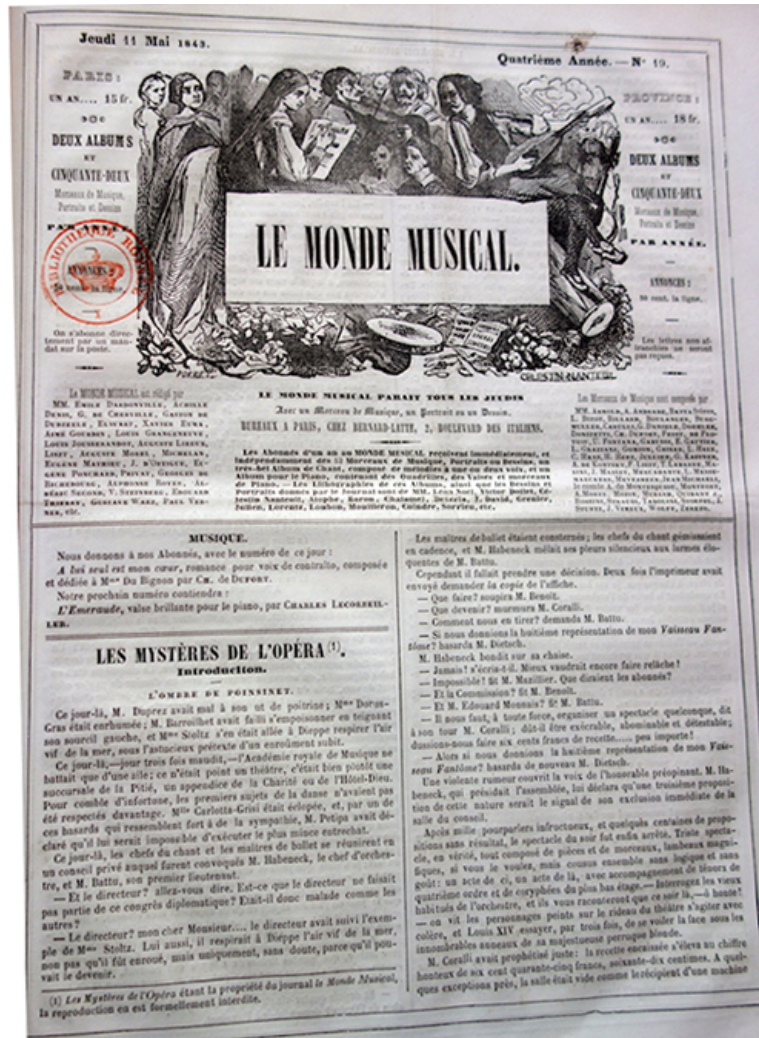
Jeudi 11 Mai 1843.

Quatrième Année. — N° 19.

PARIS :
UN AN.... 15 fr.
DEUX ALBUMS
ET
CINQUANTE-DEUX
Morceaux de Musique, Portraits et Dessins
PAR ANNÉE.
ANNONCES :
50 cent. la ligne.
On s'abonne directement par un mandat sur la poste.

PROVINCE :
UN AN.... 18 fr.
DEUX ALBUMS
ET
CINQUANTE-DEUX
Morceaux de Musique, Portraits et Dessins
PAR ANNÉE.
ANNONCES :
50 cent. la ligne.
Les lettres non affranchies ne seront pas reçues.

BIBLIOTHÈQUE ROYALE

LE MONDE MUSICAL.

CELESTIN NANTEUIL

Le MONDE MUSICAL est rédigé par MM. Emile Deschamps, Achille Denis, G. de Chenville, Gaston de Dubreuil, Elwart, Xavier Eyma, Aimé Gourdin, Louis Grangeneuve, Louis Jousserandot, Auguste Lireux, Liszt, Auguste Morel, Michelan, Eugène Mathieu, J. d'Ortigue, Eugène Pouchard, Pitrou, Georges de Bachebourg, Alphonse Royer, Alexandre Second, V. Szentbery, Edouard Thierry, Gustave Wahl, Paul Vernes, etc.

LE MONDE MUSICAL PARAIT TOUS LES JEUDIS
Avec un Morceau de Musique, un Portrait ou un Dessin.
BUREAUX A PARIS, CHEZ BERNARD-LATTE, 2, BOULEVARD DES ITALIENS.

Les Abonnés d'un an au MONDE MUSICAL reçoivent immédiatement, et indépendamment des 52 Morceaux de Musique, Portraits ou Dessins, un très-bel Album de Chant, composé de mélodies à une ou deux voix, et un Album pour le Piano, contenant des Quadrilles, des Valses et morceaux de Piano. — Les Lithographies de ces Albums, ainsi que les Dessins et Portraits donnés par le Journal sont de MM. Léon Noël, Victor Dollet, Célestin Nanteuil, Alophe, Baron, Chabanel, Deveria, J. David, Grenier, Julien, Lorentz, Loubon, Mouilleron, Colin, Sorrieu, etc.

Les Morceaux de Musique sont composés par MM. Adrien, A. Andrade, Batta, Bériot, L. Borel, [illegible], Boulanger, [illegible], Chevalier, Clapisson, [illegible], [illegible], Ch. Dufort, Fessy, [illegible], Gastinel, Grisar, Halévy, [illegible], Hermann, Laborde, Liszt, Labarre, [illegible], Marmontel, Monpou, Niedermeyer, Panseron, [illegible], Thalberg, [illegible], Wolff, Zimmerman.

MUSIQUE.

Nous donnons à nos Abonnés, avec le numéro de ce jour :

A lui seul est mon cœur, romance pour voix de contralto, composée et dédiée à Mme Du Bignon par Ch. de Dufort.

Notre prochain numéro contiendra :

L'Emeraude, valse brillante pour le piano, par Charles Lecorbeiller.

LES MYSTÈRES DE L'OPÉRA (1).
Introduction.
L'OMBRE DE POINSINET.

Ce jour-là, M. Duprez avait mal à son ut de poitrine; Mme Dorus-Gras était enrhumée; M. Barroilhet avait failli s'empoisonner en teignant son sourcil gauche, et Mme Stoltz s'en était allée à Dieppe respirer l'air vif de la mer, sous l'astucieux prétexte d'un enrouement subit.

Ce jour-là,—jour trois fois maudit,—l'Académie royale de Musique se battait que d'une aile; ce n'était point un théâtre, c'était bien plutôt une succursale de la Pitié, un appendice de la Charité ou de l'Hôtel-Dieu. Pour comble d'infortune, les premiers sujets de la danse n'avaient pas été respectés davantage. Mlle Carlotta-Grisi était éclopée, et, par un de ces hasards qui ressemblent fort à de la sympathie, M. Petipa avait déclaré qu'il lui serait impossible d'exécuter le plus mince entrechat.

Ce jour-là, les chefs du chant et les maîtres de ballet se réunirent en un conseil privé auquel furent convoqués M. Habeneck, le chef d'orchestre, et M. Battu, son premier lieutenant.

— Et le directeur? allez-vous dire. Est-ce que le directeur ne faisait pas partie de ce congrès diplomatique? Était-il donc malade comme les autres?

— Le directeur? mon cher Monsieur..., le directeur avait suivi l'exemple de Mme Stoltz. Lui aussi, il respirait à Dieppe l'air vif de la mer, non pas qu'il fût enroué, mais uniquement, sans doute, parce qu'il pouvait le devenir.

(1) Les Mystères de l'Opéra étant la propriété du journal le Monde Musical, la reproduction en est formellement interdite.

Les maîtres de ballet étaient consternés; les chefs du chant gémissaient en cadence, et M. Habeneck mêlait ses pleurs silencieux aux larmes éloquentes de M. Battu.

Cependant il fallait prendre une décision. Deux fois l'imprimeur avait envoyé demander la copie de l'affiche.

— Que faire? soupira M. Benoît.

— Que devenir? murmura M. Coralli.

— Comment nous en tirer? demanda M. Battu.

— Si nous donnions la huitième représentation du Vaisseau Fantôme? hasarda M. Dietsch.

M. Habeneck bondit sur sa chaise.

— Jamais! s'écria-t-il. Mieux vaudrait encore faire relâche!

— Impossible! fit M. Maillier. Que diraient les abonnés?

— Et la Commission? fit M. Benoît.

— Et M. Edouard Monnais? fit M. Battu.

— Il nous faut, à toute force, organiser un spectacle quelconque, dit à son tour M. Coralli; dût-il être exécrable, abominable et détestable; dussions-nous faire six cents francs de recette..... peu importe!

— Alors si nous donnions la huitième représentation de mon Vaisseau Fantôme? hasarda de nouveau M. Dietsch.

Une violente rumeur couvrit la voix de l'honorable préopinant. M. Habeneck, qui présidait l'assemblée, lui déclara qu'une troisième proposition de cette nature serait le signal de son exclusion immédiate de la salle du conseil.

Après mille pourparlers infructueux, et quelques centaines de propositions sans résultat, le spectacle du soir fut enfin arrêté. Triste spectacle, en vérité, tout composé de pièces et de morceaux, lambeaux magnifiques, si vous le voulez, mais cousus ensemble sans logique et sans goût: un acte de ci, un acte de là, avec accompagnement de ténors de quatrième ordre et de coryphées du plus bas étage.— Interrogez les vieux habitués de l'orchestre, et ils vous raconteront que ce soir-là,—ô honte!—on vit les personnages peints sur le rideau du théâtre s'agiter avec colère, et Louis XIV essayer, par trois fois, de se voiler la face sous les innombrables anneaux de sa majestueuse perruque blonde.

M. Coralli avait prophétisé juste: la recette encaissée s'éleva au chiffre honteux de six cent quarante-cinq francs, soixante-dix centimes. A quelques exceptions près, la salle était vide comme le récipient d'une machine